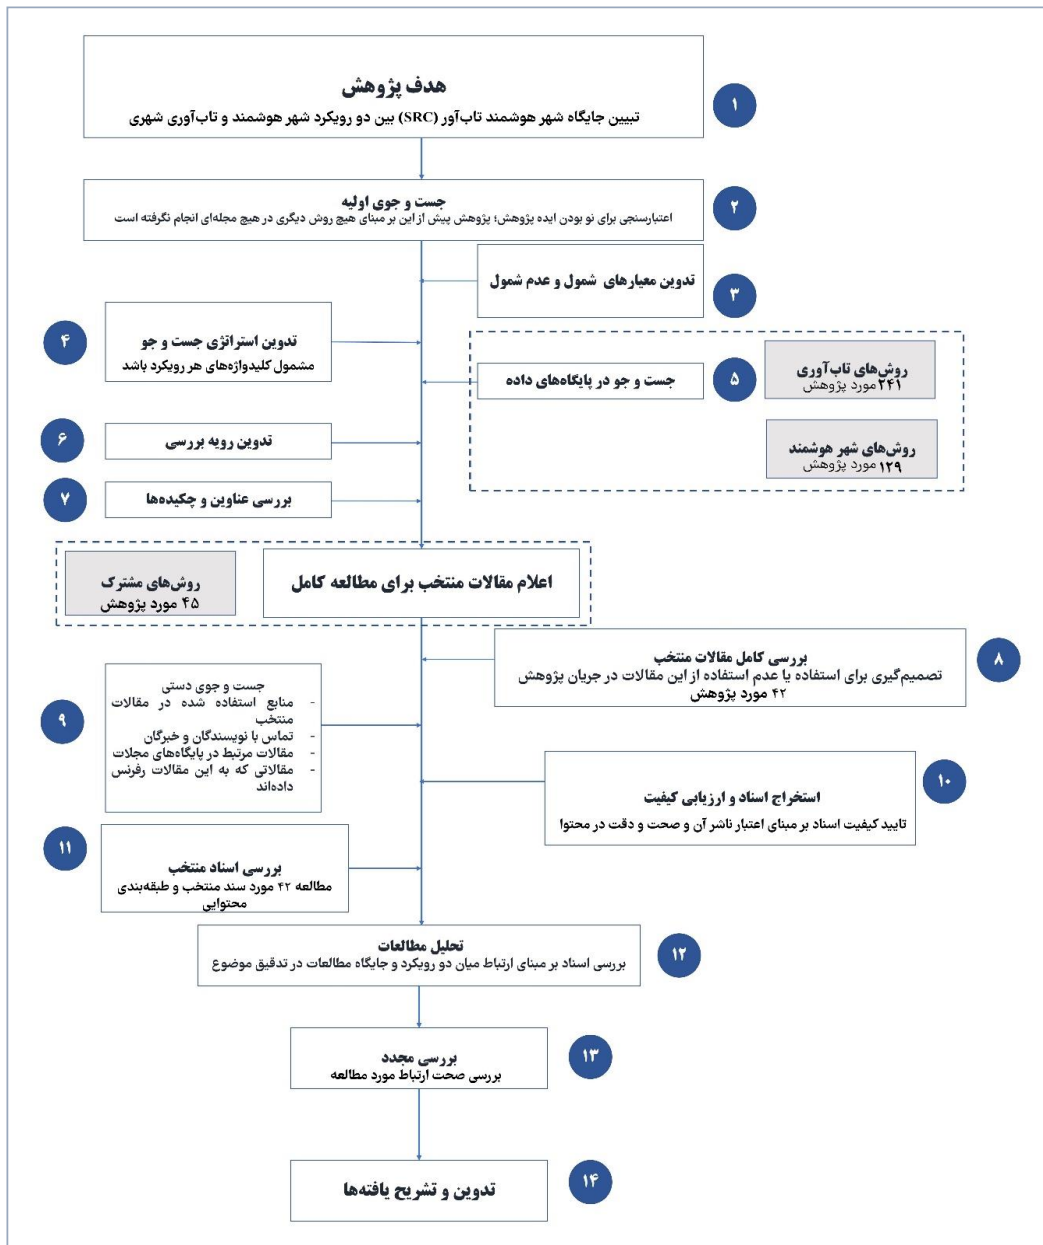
۱
هدف پژوهش
تبیین جایگاه شهر هوشمند تاب‌آور (SRC) بین دو رویکرد شهر هوشمند و تاب‌آوری شهری

۲
جست و جوی اولیه
اعتبارسنجی برای نو بودن ایده پژوهش؛ پژوهش پیش از این بر مبنای هیچ روش دیگری در هیچ مجله‌ای انجام نگرفته است

۳
تدوین معیارهای شمول و عدم شمول

۴
تدوین استراتژی جست و جو
مشمول کلیدواژه‌های هر رویکرد باشد

۵
جست و جو در پایگاه‌های داده

روش‌های تاب‌آوری
۲۴۱ مورد پژوهش

روش‌های شهر هوشمند
۱۲۹ مورد پژوهش

۶
تدوین رویه بررسی

۷
بررسی عناوین و چکیده‌ها

اعلام مقالات منتخب برای مطالعه کامل

روش‌های مشترک
۴۵ مورد پژوهش

۸
بررسی کامل مقالات منتخب
تصمیم‌گیری برای استفاده یا عدم استفاده از این مقالات در جریان پژوهش
۴۲ مورد پژوهش

۹
جست و جوی دستی
- منابع استفاده شده در مقالات منتخب
- تماس با نویسندگان و خبرگان
- مقالات مرتبط در پایگاه‌های مجلات
- مقالاتی که به این مقالات رفرنس داده‌اند

۱۰
استخراج اسناد و ارزیابی کیفیت
تایید کیفیت اسناد بر مبنای اعتبار ناشر آن و صحت و دقت در محتوا

۱۱
بررسی اسناد منتخب
مطالعه ۴۲ مورد سند منتخب و طبقه‌بندی محتوایی

۱۲
تحلیل مطالعات
بررسی اسناد بر مبنای ارتباط میان دو رویکرد و جایگاه مطالعات در تدقیق موضوع

۱۳
بررسی مجدد
بررسی صحت ارتباط مورد مطالعه

۱۴
تدوین و تشریح یافته‌ها